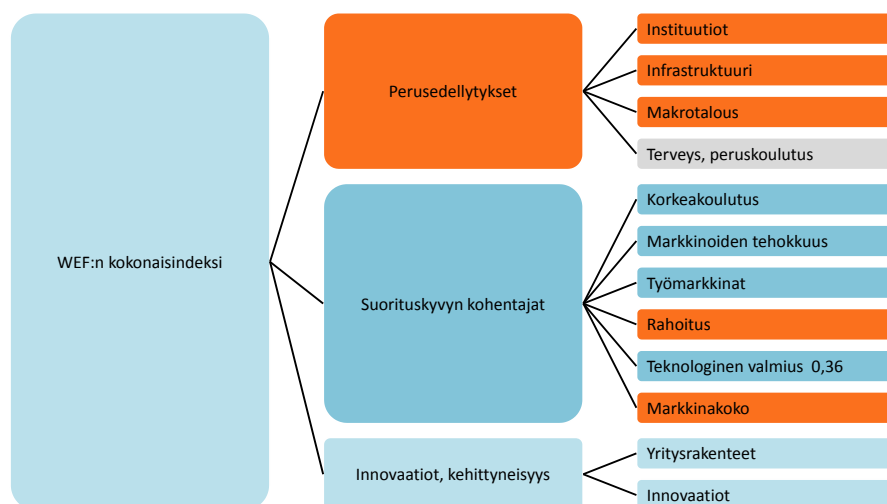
WEF:n kokonaisindeksi

Perusedellytykset

Instituutiot

Infrastruktuuri

Makrotalous

Terveys, peruskoulutus

Suorituskyvyn kohentajat

Korkeakoulutus

Markkinoiden tehokkuus

Työmarkkinat

Rahoitus

Teknologinen valmius 0,36

Markkinakoko

Innovaatiot, kehittyneisyys

Yritysrakenteet

Innovaatiot